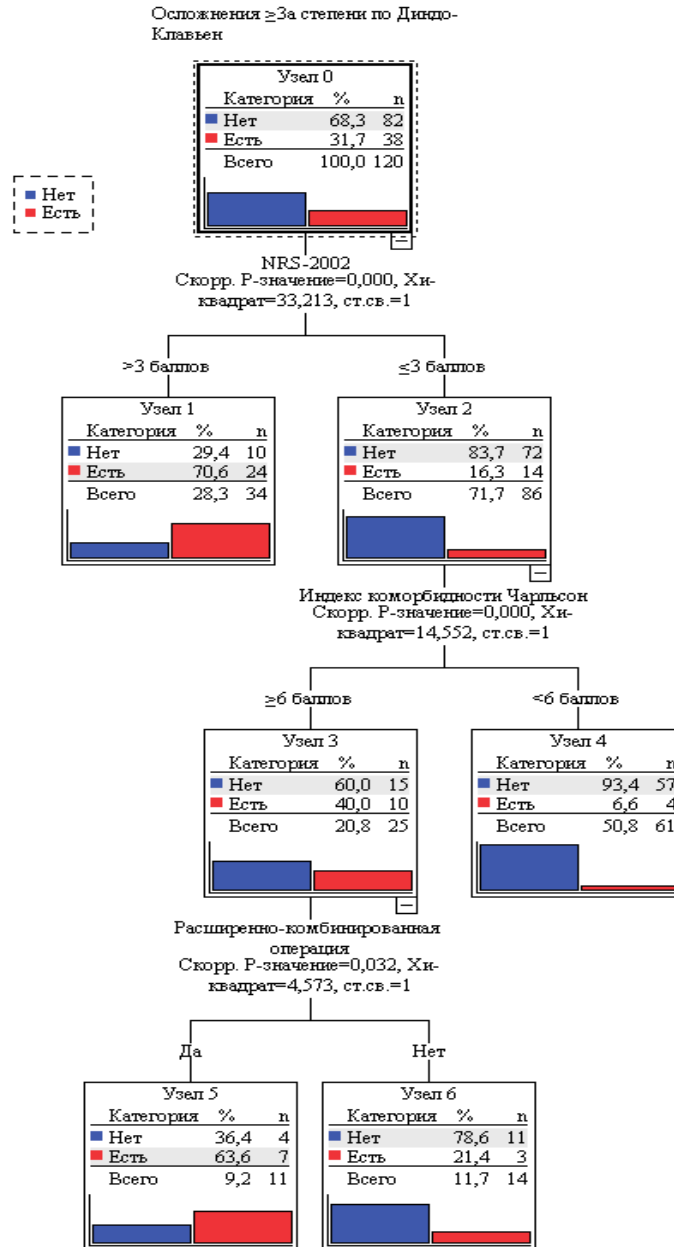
Осложнения ≥3а степени по Диндо-Клавьен

Нет
Есть

Узел 0

| Категория | % | n |
|---|---|---|
| Нет | 68,3 | 82 |
| Есть | 31,7 | 38 |
| Всего | 100,0 | 120 |

NRS-2002
Скорр. Р-значение=0,000, Хи-квадрат=33,213, ст.св.=1

>3 баллов

≤3 баллов

Узел 1

| Категория | % | n |
|---|---|---|
| Нет | 29,4 | 10 |
| Есть | 70,6 | 24 |
| Всего | 28,3 | 34 |

Узел 2

| Категория | % | n |
|---|---|---|
| Нет | 83,7 | 72 |
| Есть | 16,3 | 14 |
| Всего | 71,7 | 86 |

Индекс коморбидности Чарльсон
Скорр. Р-значение=0,000, Хи-квадрат=14,552, ст.св.=1

≥6 баллов

<6 баллов

Узел 3

| Категория | % | n |
|---|---|---|
| Нет | 60,0 | 15 |
| Есть | 40,0 | 10 |
| Всего | 20,8 | 25 |

Узел 4

| Категория | % | n |
|---|---|---|
| Нет | 93,4 | 57 |
| Есть | 6,6 | 4 |
| Всего | 50,8 | 61 |

Расширенно-комбинированная операция
Скорр. Р-значение=0,032, Хи-квадрат=4,573, ст.св.=1

Да

Нет

Узел 5

| Категория | % | n |
|---|---|---|
| Нет | 36,4 | 4 |
| Есть | 63,6 | 7 |
| Всего | 9,2 | 11 |

Узел 6

| Категория | % | n |
|---|---|---|
| Нет | 78,6 | 11 |
| Есть | 21,4 | 3 |
| Всего | 11,7 | 14 |